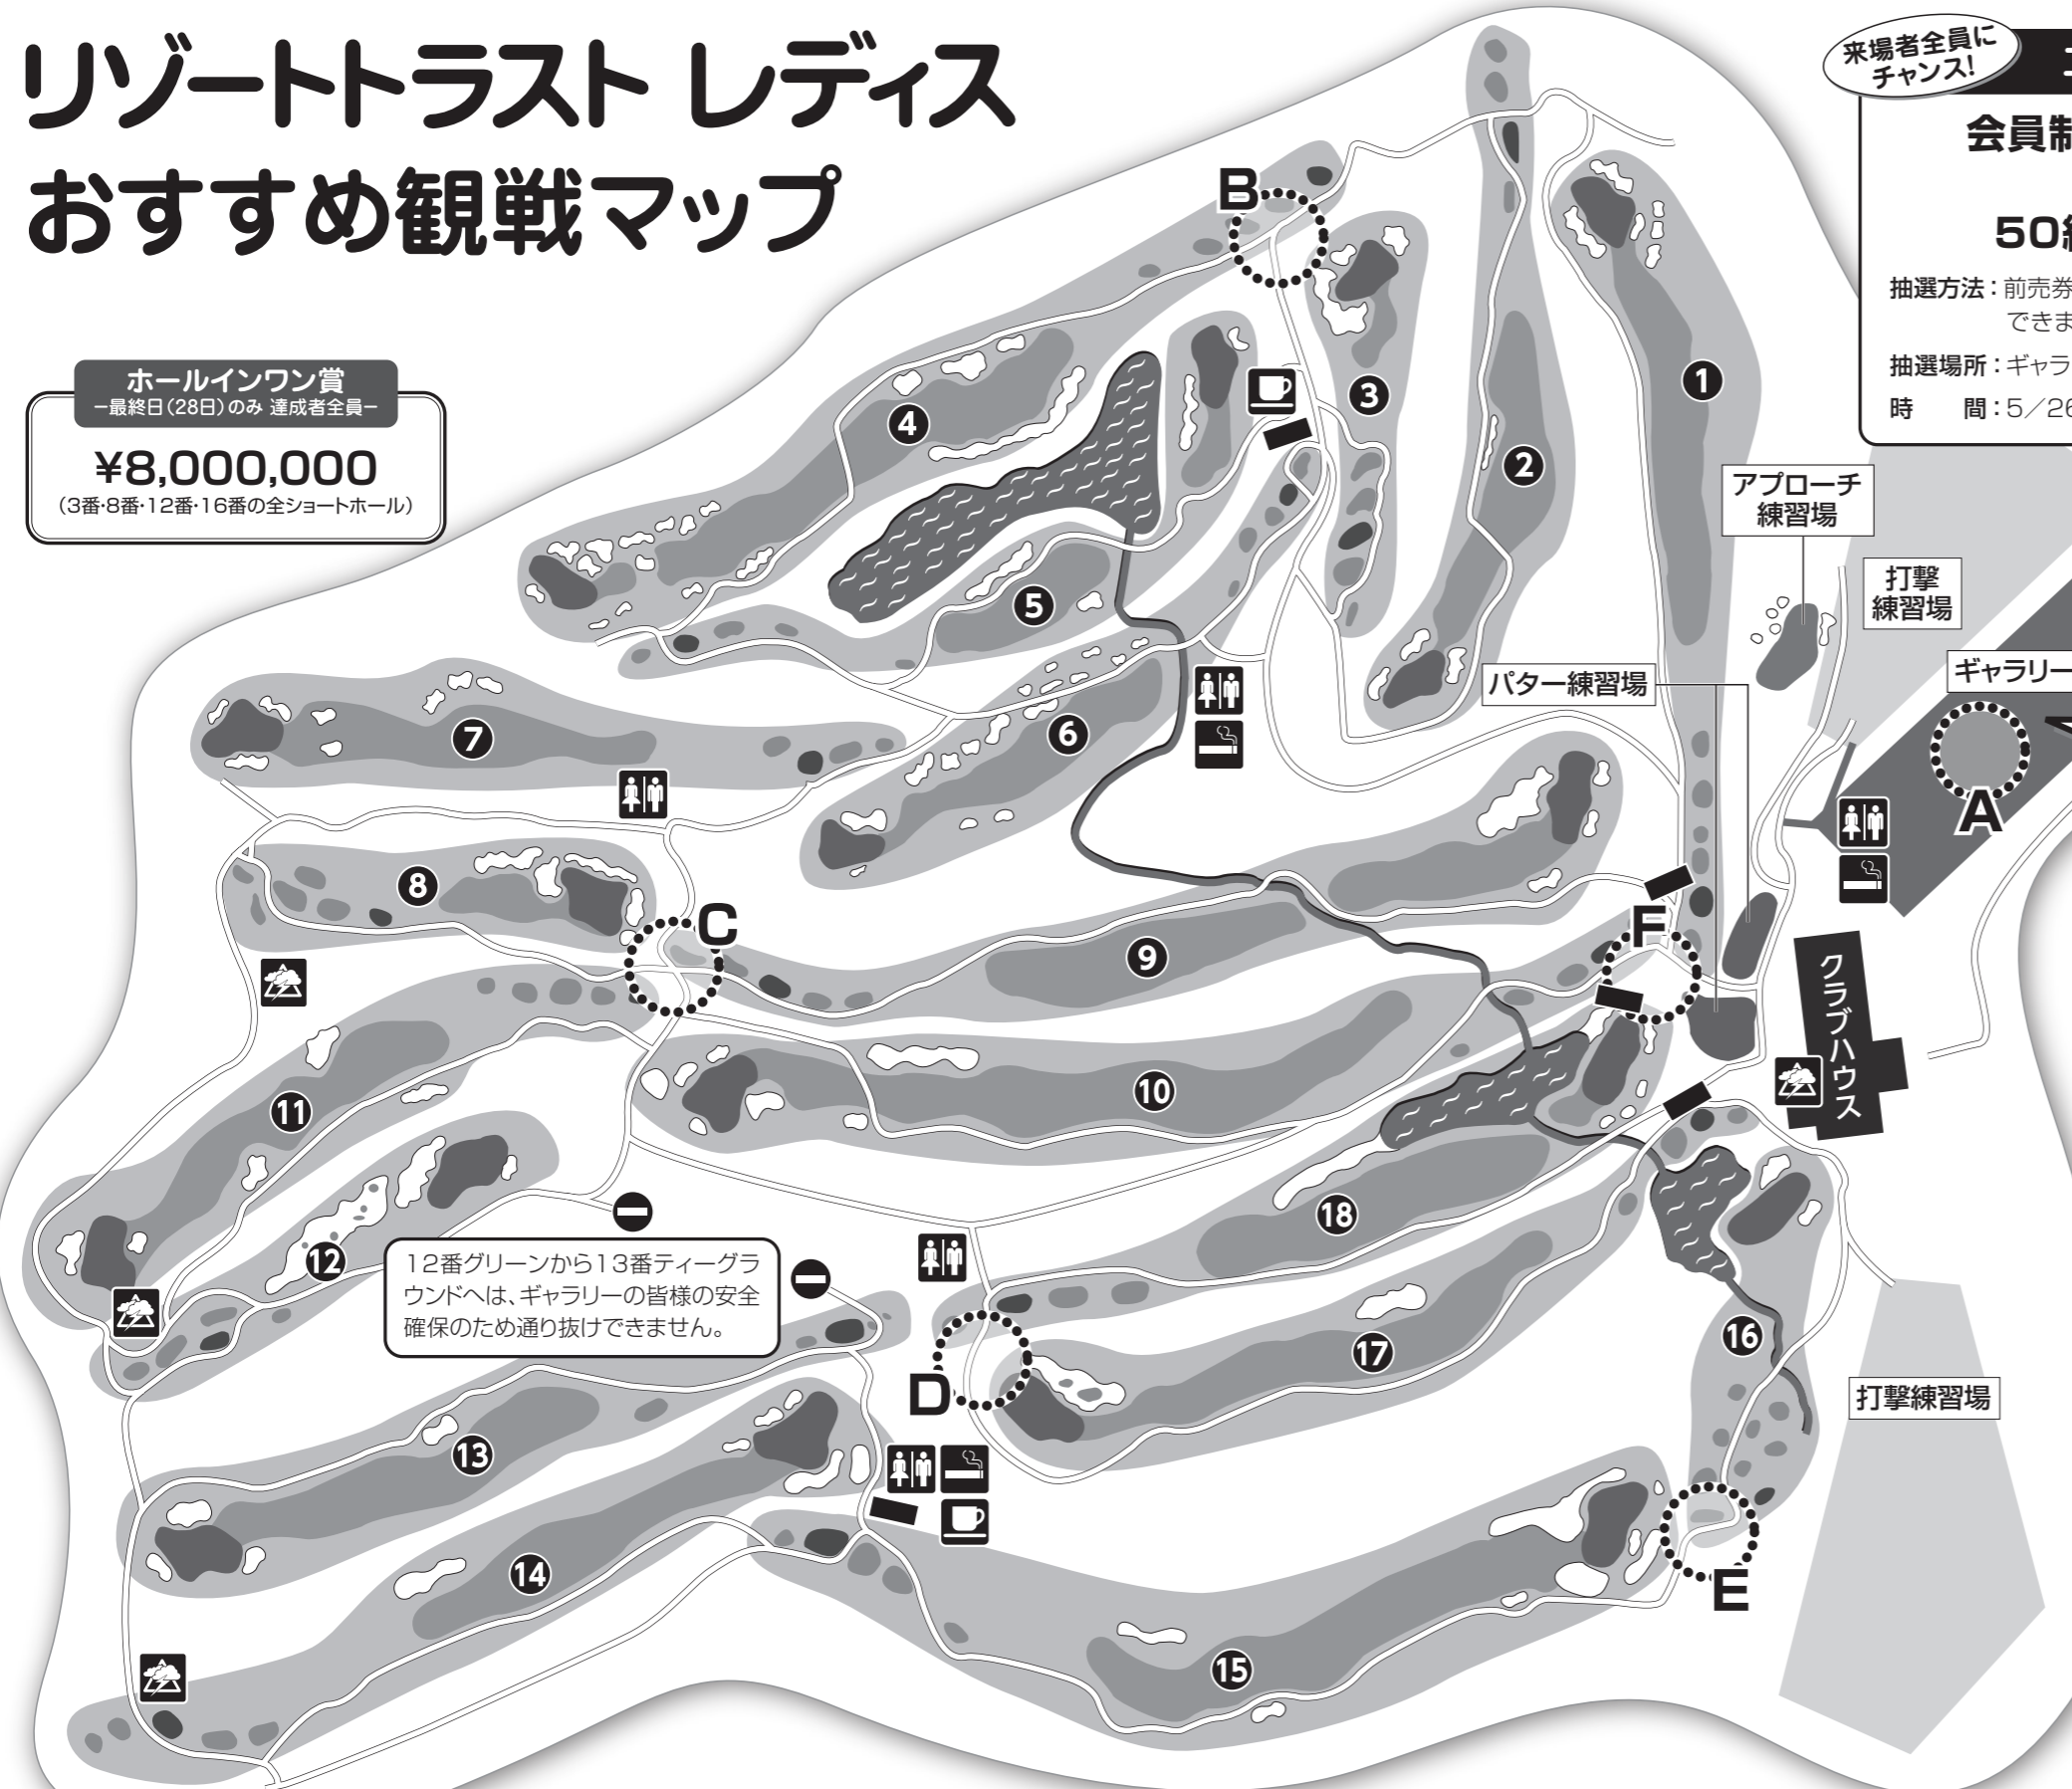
リゾートトラスト レディス
おすすめ観戦マップ

ホールインワン賞
ー最終日(28日)のみ 達成者全員ー
¥8,000,000
(3番·8番·12番·16番の全ショートホール)

来場者全員にチャンス!
会員制
50
抽選方法：前売券
できま
抽選場所：ギャラ
時　間：5／26

B
C
D
E
F
A

1
2
3
4
5
6
7
8
9
10
11
12
13
14
15
16
17
18

アプローチ練習場
打撃練習場
パター練習場
ギャラリー
クラブハウス
打撃練習場

12番グリーンから13番ティーグラウンドへは、ギャラリーの皆様の安全確保のため通り抜けできません。